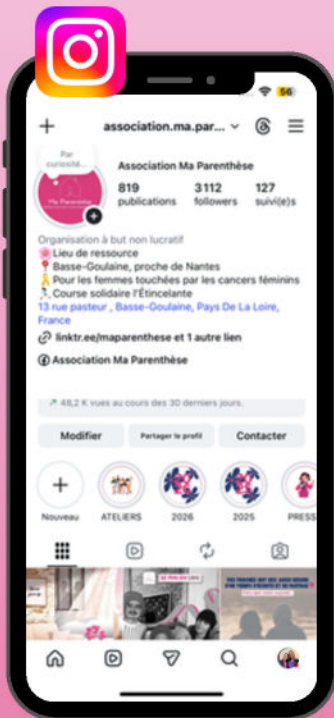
56

association.ma.par...

Par curiosité...

Ma Parenthèse

Association Ma Parenthèse

819 publications

3112 followers

127 suivi(e)s

Organisation à but non lucratif

🌸 Lieu de ressource

📍 Basse-Goulaine, proche de Nantes

🎗️ Pour les femmes touchées par les cancers féminins

🏃‍♀️ Course solidaire l'Étincelante

13 rue pasteur , Basse-Goulaine, Pays De La Loire, France

linktr.ee/maparenthese et 1 autre lien

Association Ma Parenthèse

48,2 K vues au cours des 30 derniers jours.

Modifier

Partager le profil

Contacter

Nouveau

ATELIERS

2026

2025

PRESS

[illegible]